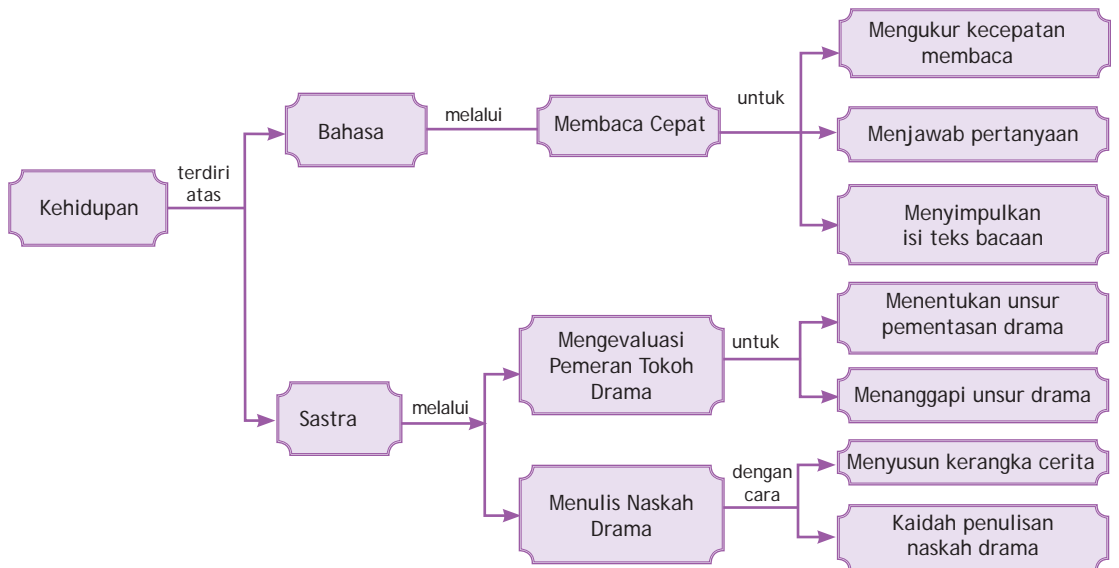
Kehidupan

terdiri atas

Bahasa

melalui

Membaca Cepat

untuk

Mengukur kecepatan membaca

Menjawab pertanyaan

Menyimpulkan isi teks bacaan

Sastra

melalui

Mengevaluasi Pemeran Tokoh Drama

untuk

Menentukan unsur pementasan drama

Menanggapi unsur drama

Menulis Naskah Drama

dengan cara

Menyusun kerangka cerita

Kaidah penulisan naskah drama